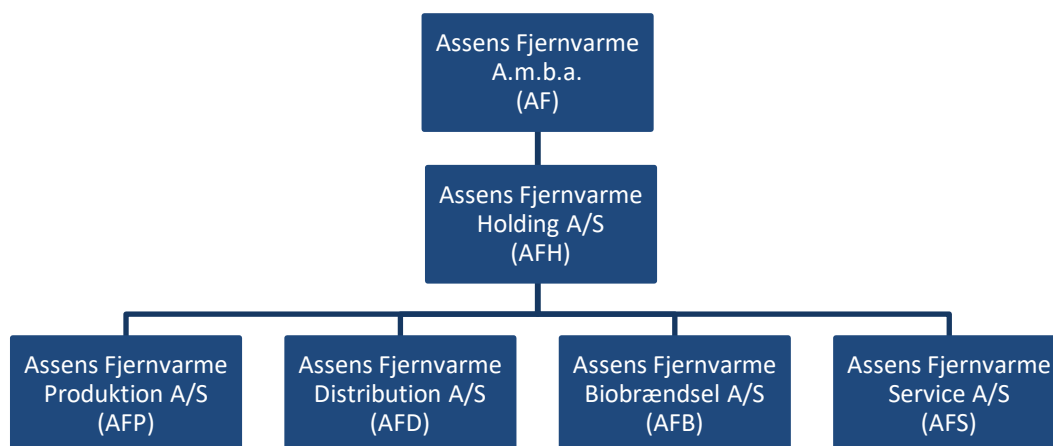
Assens Fjernvarme A.m.b.a. (AF)

Assens Fjernvarme Holding A/S (AFH)

Assens Fjernvarme Produktion A/S (AFP)

Assens Fjernvarme Distribution A/S (AFD)

Assens Fjernvarme Biobrændsel A/S (AFB)

Assens Fjernvarme Service A/S (AFS)